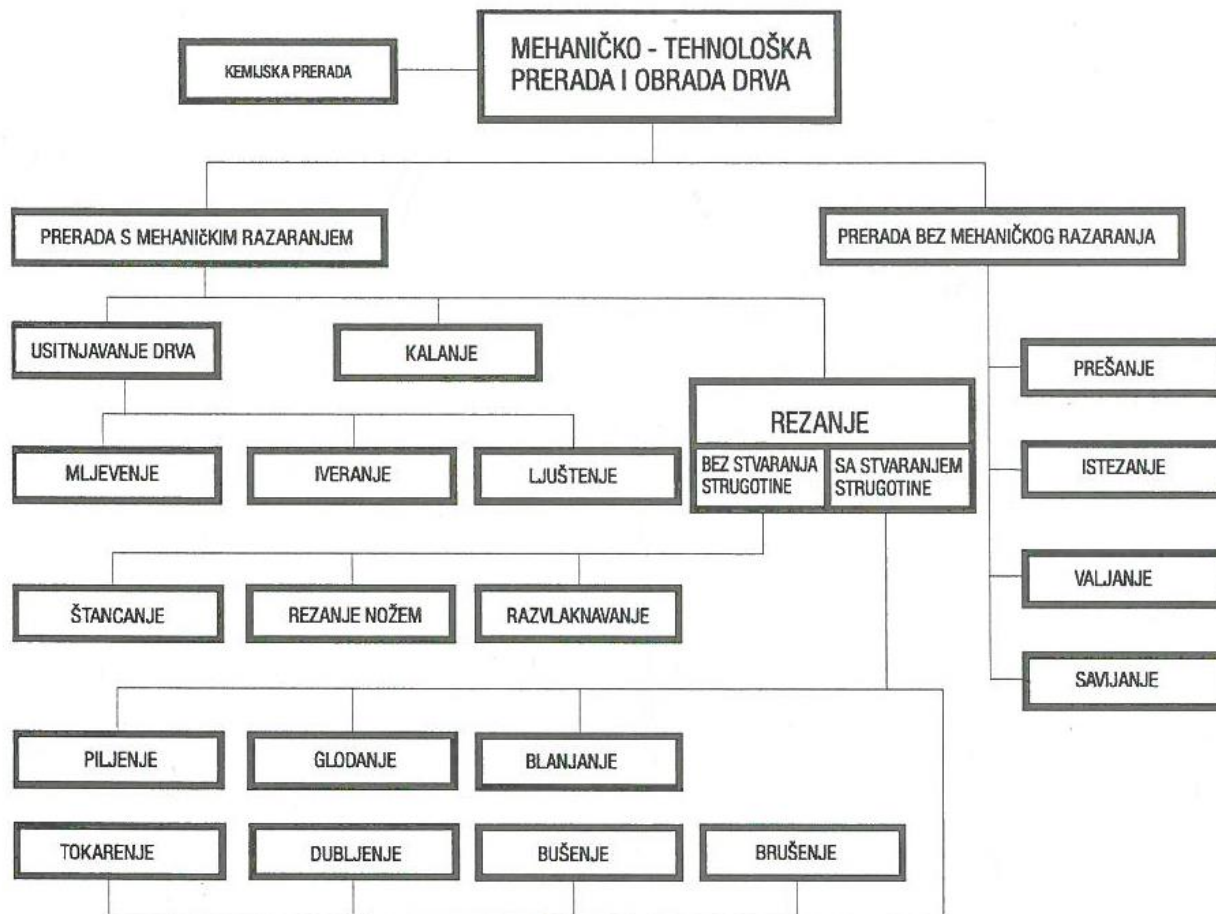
KEMIJSKA PRERADA

MEHANIČKO - TEHNOLOŠKA PRERADA I OBRADA DRVA

PRERADA S MEHANIČKIM RAZARANJEM

PRERADA BEZ MEHANIČKOG RAZARANJA

USITNJAVANJE DRVA

KALANJE

PREŠANJE

REZANJE

BEZ STVARANJA STRUGOTINE

SA STVARANJEM STRUGOTINE

MLJEVENJE

IVERANJE

LJUŠTENJE

ISTEZANJE

ŠTANCANJE

REZANJE NOŽEM

RAZVLAKNAVANJE

VALJANJE

SAVIJANJE

PILJENJE

GLODANJE

BLANJANJE

TOKARENJE

DUBLJENJE

BUŠENJE

BRUŠENJE